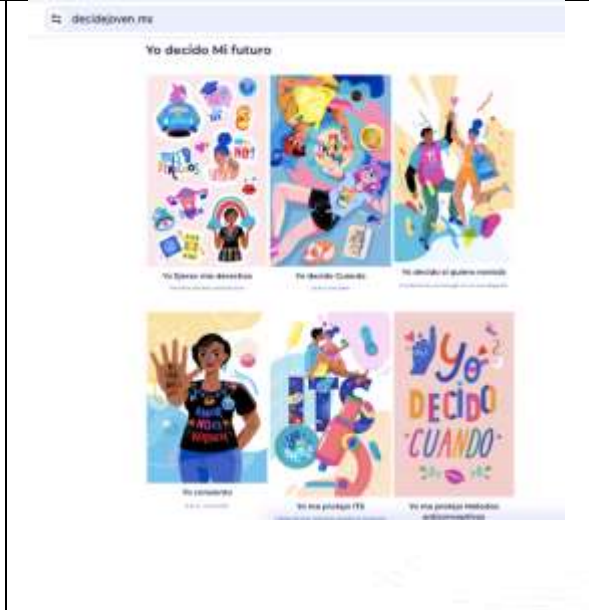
decidejoven.mx

Yo decido Mi futuro

Yo Ejerzo mis derechos
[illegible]

Yo decido Cuando
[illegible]

Yo decido si quiero hacerlo
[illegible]

ITS

Yo decido CUANDO

Yo consiento
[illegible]

Yo me protejo ITS
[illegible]

Yo me protejo Métodos anticonceptivos